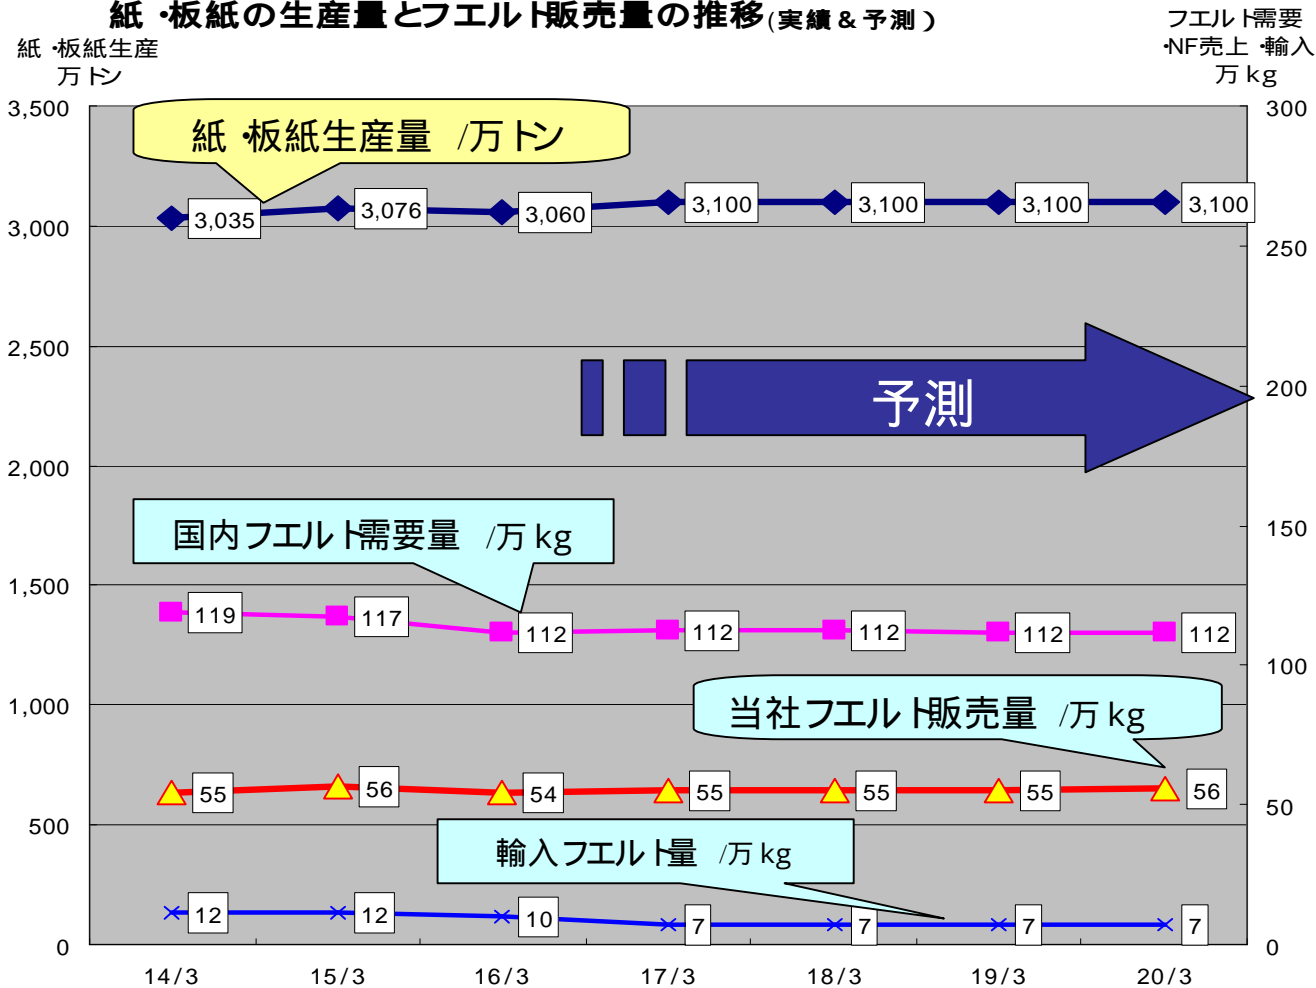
紙・板紙の生産量とフエルト販売量の推移(実績＆予測)

紙・板紙生産
万トン

フエルト需要
・NF売上・輸入
万 kg

紙・板紙生産量 /万トン

予測

国内フエルト需要量 /万 kg

当社フエルト販売量 /万 kg

輸入フエルト量 /万 kg

3,500
3,000
2,500
2,000
1,500
1,000
500
0

300
250
200
150
100
50
0

3,035
3,076
3,060
3,100
3,100
3,100
3,100

119
117
112
112
112
112
112

55
56
54
55
55
55
56

12
12
10
7
7
7
7

14/3
15/3
16/3
17/3
18/3
19/3
20/3